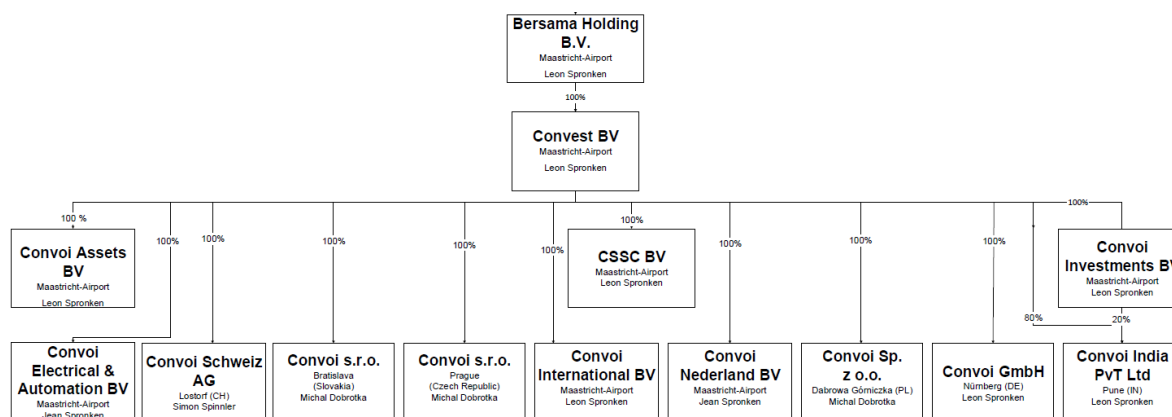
Bersama Holding B.V.
Maastricht-Airport
Leon Spronken

100%

Convest BV
Maastricht-Airport
Leon Spronken

100 %
Convoi Assets BV
Maastricht-Airport
Leon Spronken

100%
100%
100%
100%
100%
100%
CSSC BV
Maastricht-Airport
Leon Spronken
100%
100%
100%
100%
Convoi Investments BV
Maastricht-Airport
Leon Spronken

80%
20%

Convoi Electrical & Automation BV
Maastricht-Airport
Jean Spronken

Convoi Schweiz AG
Lostorf (CH)
Simon Spinnler

Convoi s.r.o.
Bratislava
(Slovakia)
Michal Dobrotka

Convoi s.r.o.
Prague
(Czech Republic)
Michal Dobrotka

Convoi International BV
Maastricht-Airport
Leon Spronken

Convoi Nederland BV
Maastricht-Airport
Jean Spronken

Convoi Sp. z o.o.
Dabrowa Górniczka (PL)
Michal Dobrotka

Convoi GmbH
Nürnberg (DE)
Leon Spronken

Convoi India PvT Ltd
Pune (IN)
Leon Spronken